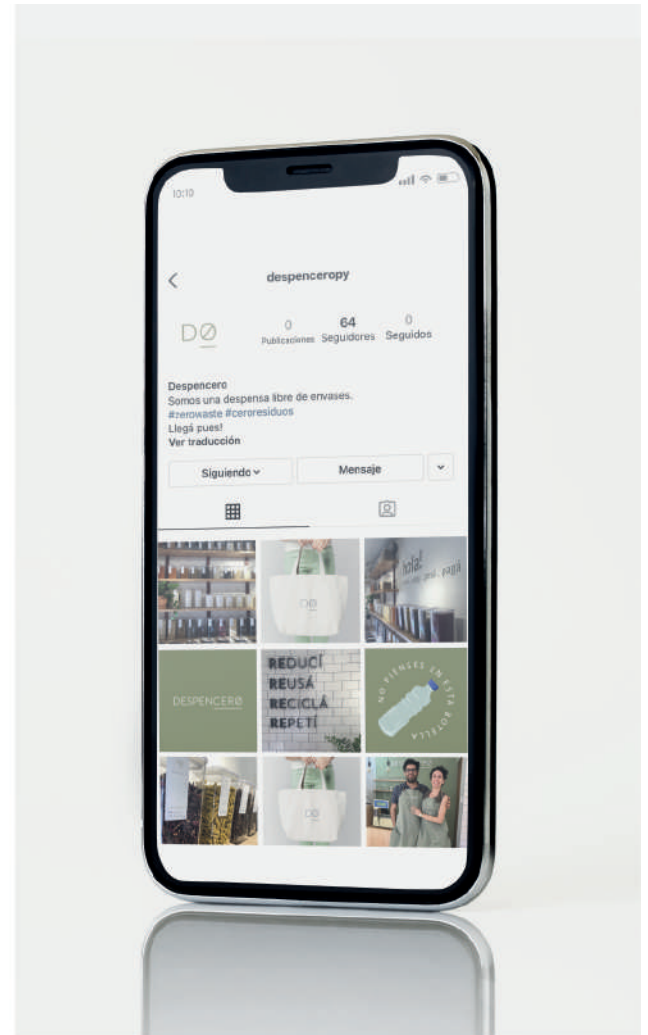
10:10

despenceropy

DØ

0
Publicaciones

64
Seguidores

0
Seguidos

Despencero
Somos una despensa libre de envases.
#zerowaste #ceroresiduos
Llegá pues!
Ver traducción

Siguiendo

Mensaje

DØ

Hola! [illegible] pesá, pagá

DESPENCERØ

REDUCÍ
REUSÁ
RECICLÁ
REPETÍ

NO PIENSES EN ESTA BOTELLA

DØ